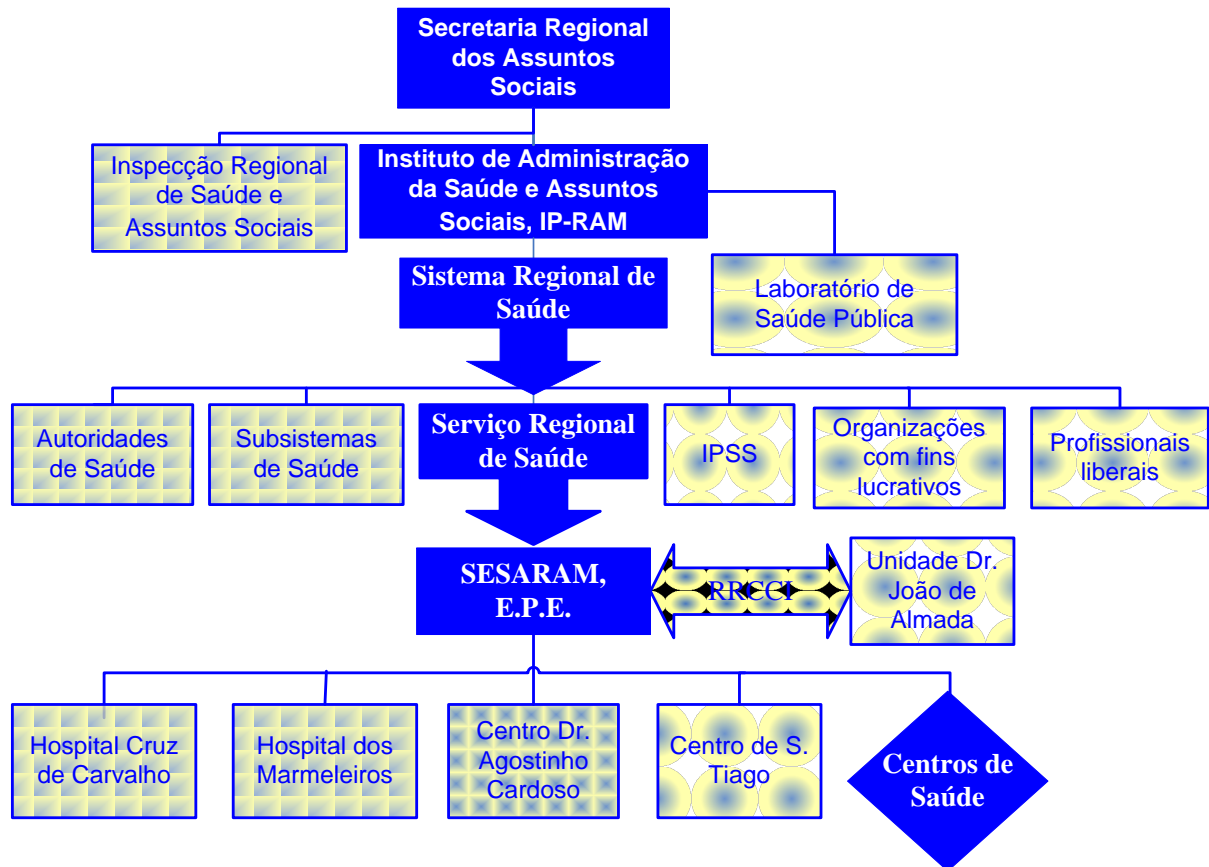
Secretaria Regional dos Assuntos Sociais

Inspecção Regional de Saúde e Assuntos Sociais

Instituto de Administração da Saúde e Assuntos Sociais, IP-RAM

Sistema Regional de Saúde

Laboratório de Saúde Pública

Autoridades de Saúde

Subsistemas de Saúde

Serviço Regional de Saúde

IPSS

Organizações com fins lucrativos

Profissionais liberais

SESARAM, E.P.E.

RRCCI

Unidade Dr. João de Almada

Hospital Cruz de Carvalho

Hospital dos Marmeleiros

Centro Dr. Agostinho Cardoso

Centro de S. Tiago

Centros de Saúde